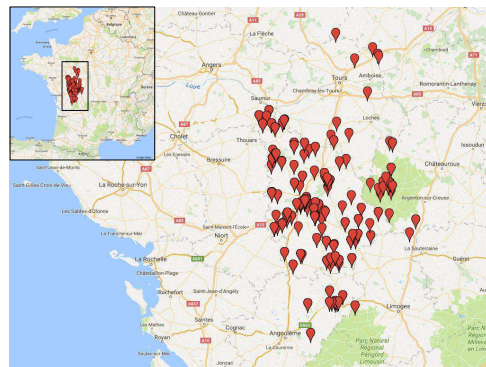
Château Gontier
La Flèche
Angers
Tours
Amboise
Romorantin-Lanthenay
Chambray-lès-Tours
Loire
Saumur
Loches
Cholet
Thouars
Bressuire
Châteauroux
Issoudun
La Roche-sur-Yon
Saint-Gilles-Croix-de-Vie
Les Sables-d'Olonne
Argenton-sur-Creuse
La Tranche-sur-Mer
Niort
Saint-Maixent-l'École
La Souterraine
La Rochelle
Châtelaillon-Plage
Rochefort
Saint-Jean-d'Angély
Guéret
Limoges
Saintes
Cognac
Royan
Angoulême
Les Mathes
Parc Naturel Régional Périgord Limousin
Parc Naturel Régional de Millevaches en Limousin
A10
A11
A85
A87
A83
E601
E603